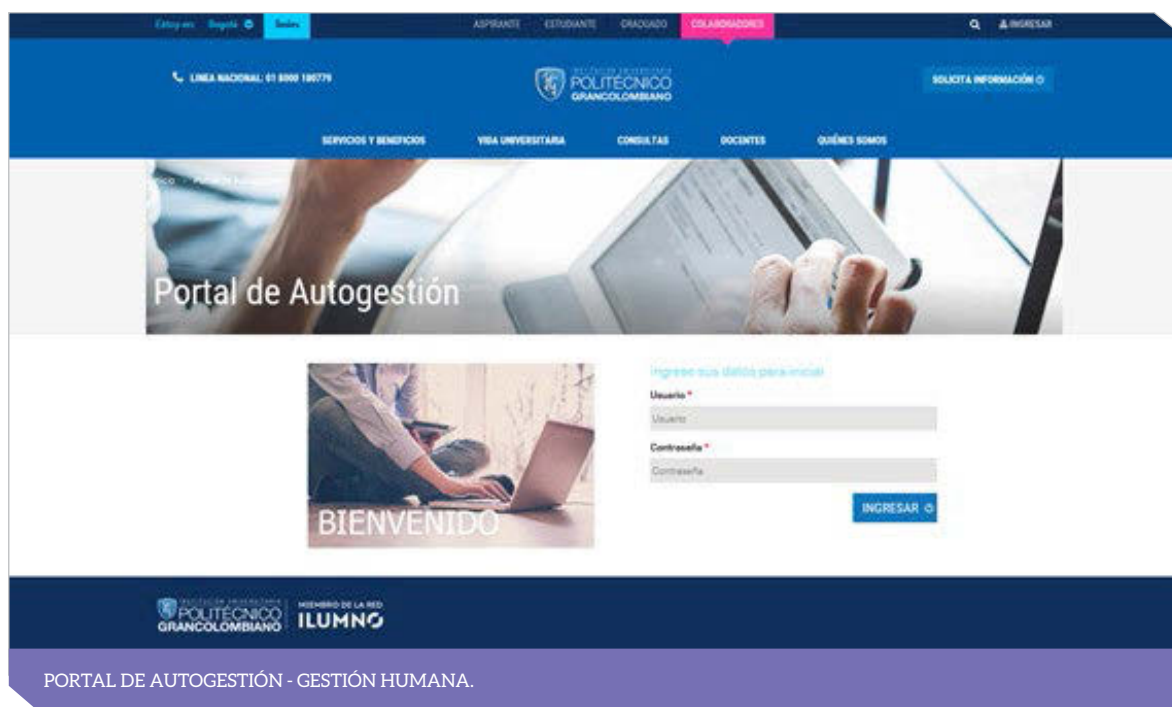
Estoy en: Bogotá Sedes ASPIRANTE ESTUDIANTE GRADUADO COLABORADORES INGRESAR

LINEA NACIONAL: 01 8000 180779

INSTITUCIÓN UNIVERSITARIA POLITÉCNICO GRANCOLOMBIANO

SOLICITA INFORMACIÓN

SERVICIOS Y BENEFICIOS VIDA UNIVERSITARIA CONSULTAS DOCENTES QUIÉNES SOMOS

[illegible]

Portal de Autogestión

BIENVENIDO

Ingrese sus datos para iniciar

Usuario *

Usuario

Contraseña *

Contraseña

INGRESAR

INSTITUCIÓN UNIVERSITARIA POLITÉCNICO GRANCOLOMBIANO MIEMBRO DE LA RED ILUMNO

PORTAL DE AUTOGESTIÓN - GESTIÓN HUMANA.